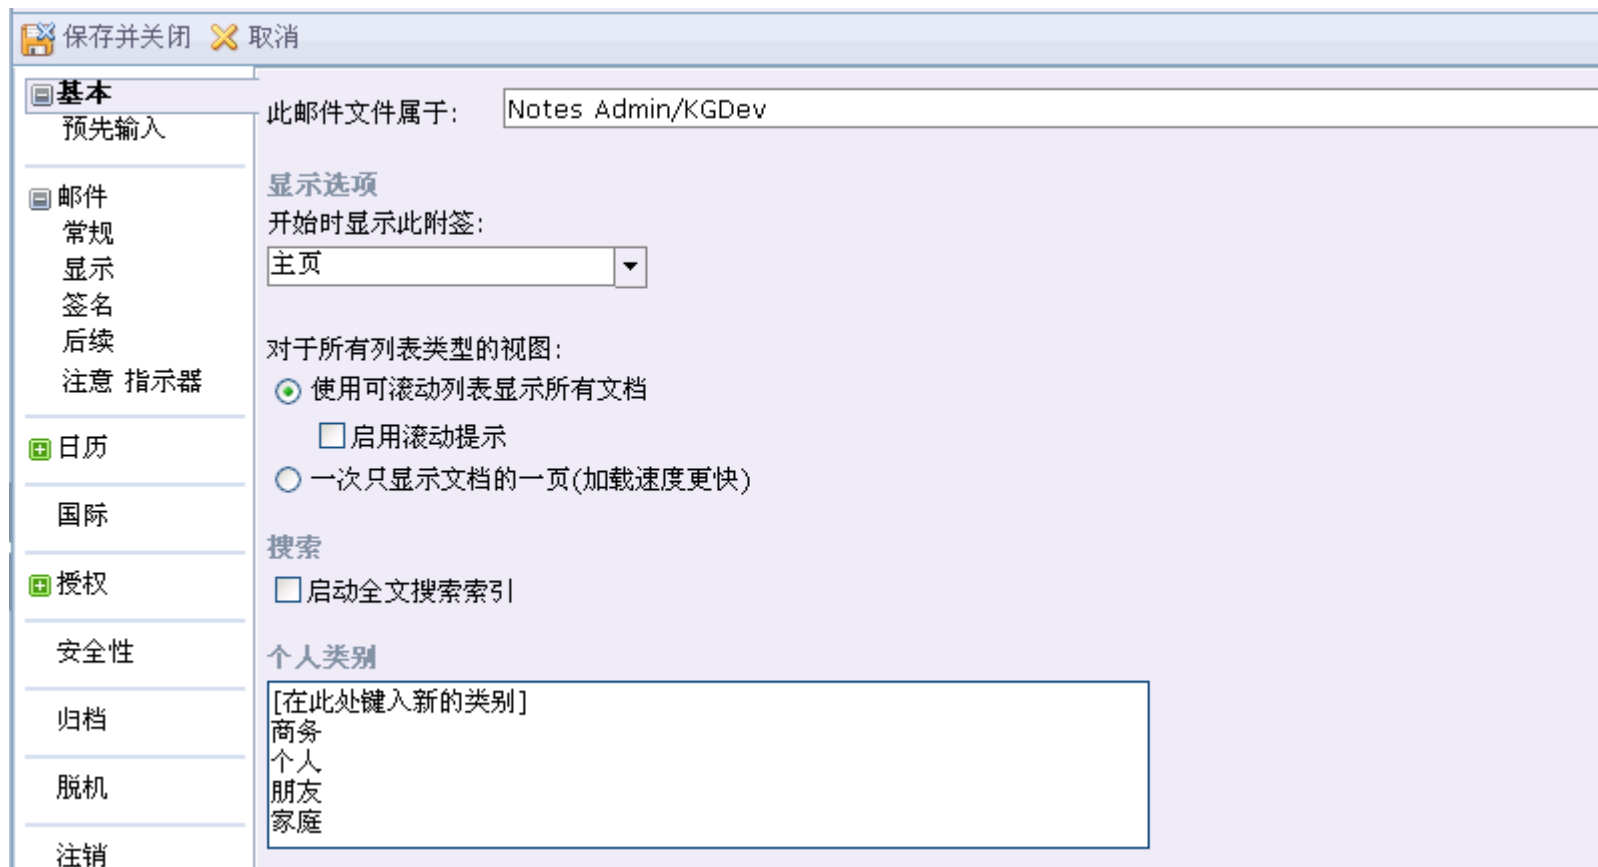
保存并关闭 取消

基本
预先输入

邮件
常规
显示
签名
后续
注意 指示器

日历

国际

授权

安全性

归档

脱机

注销

此邮件文件属于: Notes Admin/KGDev

显示选项
开始时显示此附签:
主页

对于所有列表类型的视图:
使用可滚动列表显示所有文档
启用滚动提示
一次只显示文档的一页(加载速度更快)

搜索
启动全文搜索索引

个人类别
[在此处键入新的类别]
商务
个人
朋友
家庭